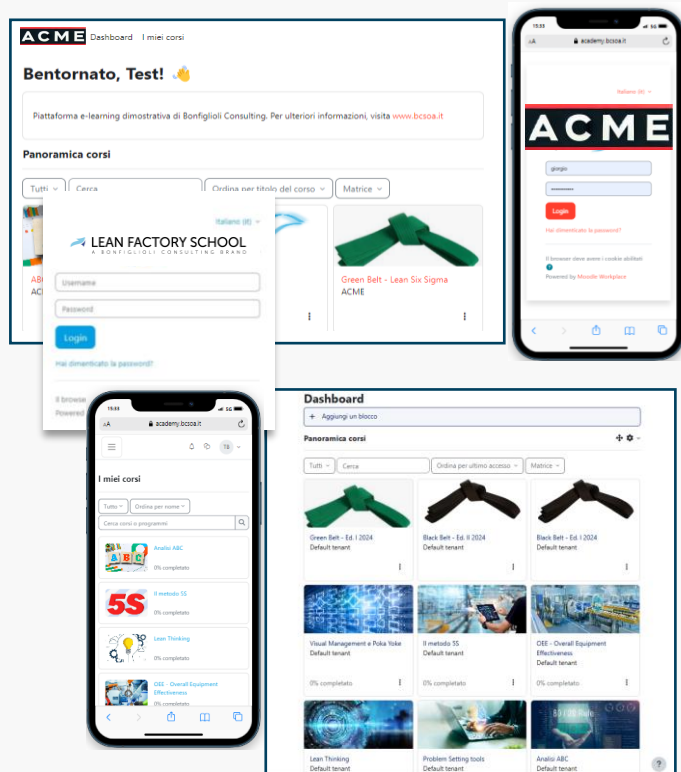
ACME Dashboard I miei corsi

Bentornato, Test! 👋

Piattaforma e-learning dimostrativa di Bonfiglioli Consulting. Per ulteriori informazioni, visita www.bcsoa.it

Panoramica corsi

Tutti Cerca Ordina per titolo del corso Matrice

ABC
ACM

Green Belt - Lean Six Sigma
ACME

Italiano (it)

LEAN FACTORY SCHOOL
A BONFIGLIOLI CONSULTING BRAND

Username

Password

Login

Hai dimenticato la password?

Il browser
Powered

15:53
AA academy.bcsoa.it

Italiano (it)

ACME

giorgio

Login

Hai dimenticato la password?

Il browser deve avere i cookie abilitati

Powered by Moodle Workplace

15:53
AA academy.bcsoa.it

TS

I miei corsi

Tutto Ordina per nome

Cerca corsi o programmi

Analisi ABC
0% completato

Il metodo 5S
0% completato

Lean Thinking
0% completato

OEE - Overall Equipment Effectiveness

Dashboard

+ Aggiungi un blocco

Panoramica corsi

Tutti Cerca Ordina per ultimo accesso Matrice

Green Belt - Ed. I 2024
Default tenant

Black Belt - Ed. II 2024
Default tenant

Black Belt - Ed. I 2024
Default tenant

Visual Management e Poka Yoke
Default tenant
0% completato

Il metodo 5S
Default tenant
0% completato

OEE - Overall Equipment Effectiveness
Default tenant
0% completato

Lean Thinking
Default tenant

Problem Setting tools
Default tenant

Analisi ABC
Default tenant

?